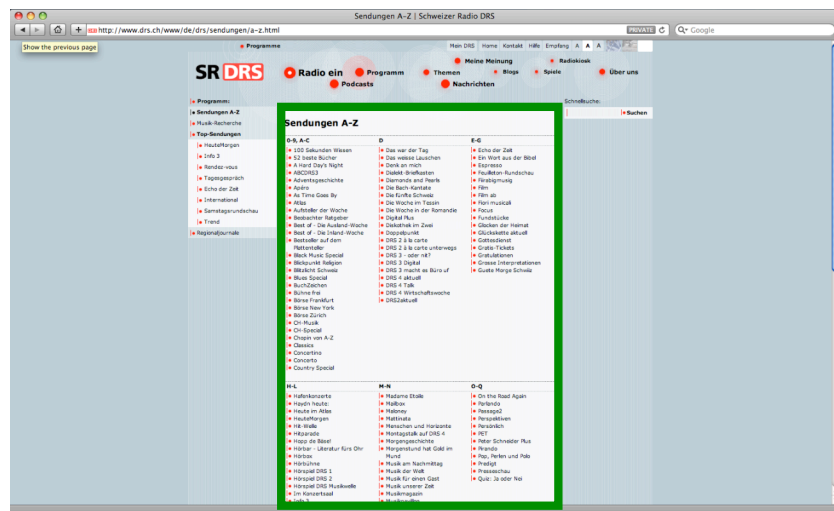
Sendungen A–Z | Schweizer Radio DRS

http://www.drs.ch/www/de/drs/sendungen/a-z.html

PRIVATE

Google

Show the previous page

Programme

Mein DRS Home Kontakt Hilfe Empfang A A A

SR DRS

Radio ein

Programm

Themen

Meine Meinung

Blogs

Spiele

Radiokiosk

Über uns

Podcasts

Nachrichten

Programm:

Sendungen A-Z

Musik-Recherche

Top-Sendungen

HeuteMorgen

Info 3

Rendez-vous

Tagesgespräch

Echo der Zeit

International

Samstagsrundschau

Trend

Regionaljournale

Schnellsuche:

Suchen

Sendungen A–Z

0-9, A-C
100 Sekunden Wissen
52 beste Bücher
A Hard Day's Night
ABCDRS3
Adventsgeschichte
Apéro
As Time Goes By
Atlas
Aufsteller der Woche
Beobachter Ratgeber
Best of - Die Ausland-Woche
Best of - Die Inland-Woche
Bestseller auf dem Plattenteller
Black Music Special
Blickpunkt Religion
Blitzlicht Schweiz
Blues Special
BuchZeichen
Bühne frei
Börse Frankfurt
Börse New York
Börse Zürich
CH-Musik
CH-Special
Chopin von A-Z
Classics
Concertino
Concerto
Country Special

D
Das war der Tag
Das weisse Lauschen
Denk an mich
Dialekt-Briefkasten
Diamonds and Pearls
Die Bach-Kantate
Die Fünfte Schweiz
Die Woche im Tessin
Die Woche in der Romandie
Digital Plus
Diskothek im Zwei
Doppelpunkt
DRS 2 à la carte
DRS 2 à la carte unterwegs
DRS 3 - oder nit?
DRS 3 Digital
DRS 3 macht es Büro uf
DRS 4 aktuell
DRS 4 Talk
DRS 4 Wirtschaftswoche
DRSaktuell

E-G
Echo der Zeit
Ein Wort aus der Bibel
Espresso
Feuilleton-Rundschau
Filmabigmusig
Film
Film ab
Fiori musicali
Focus
Fundstücke
Glocken der Heimat
Glückskette aktuell
Gottesdienst
Gratis-Tickets
Gratulationen
Grosse Interpretationen
Guete Morge Schwiiz

H-L
Hafenkonzerte
Haydn heute:
Heute im Atlas
HeuteMorgen
Hit-Welle
Hitparade
Hopp de Bäse!
Hörbar - Literatur fürs Ohr
Hörbox
Hörbühne
Hörspiel DRS 1
Hörspiel DRS 2
Hörspiel DRS Musikwelle
Im Konzertsaal
Info 3

M-N
Madame Etoile
Mailbox
Maloney
Mattinata
Menschen und Horizonte
Montagstalk auf DRS 4
Morgengeschichte
Morgenstund hat Gold im Mund
Musik am Nachmittag
Musik der Welt
Musik für einen Gast
Musik unserer Zeit
Musikmagazin
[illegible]

O-Q
On the Road Again
Parlando
Passage2
Perspektiven
Persönlich
PET
Peter Schneider Plus
Pirando
Pop, Perlen und Polo
Predigt
Presseschau
Quiz: Ja oder Nei